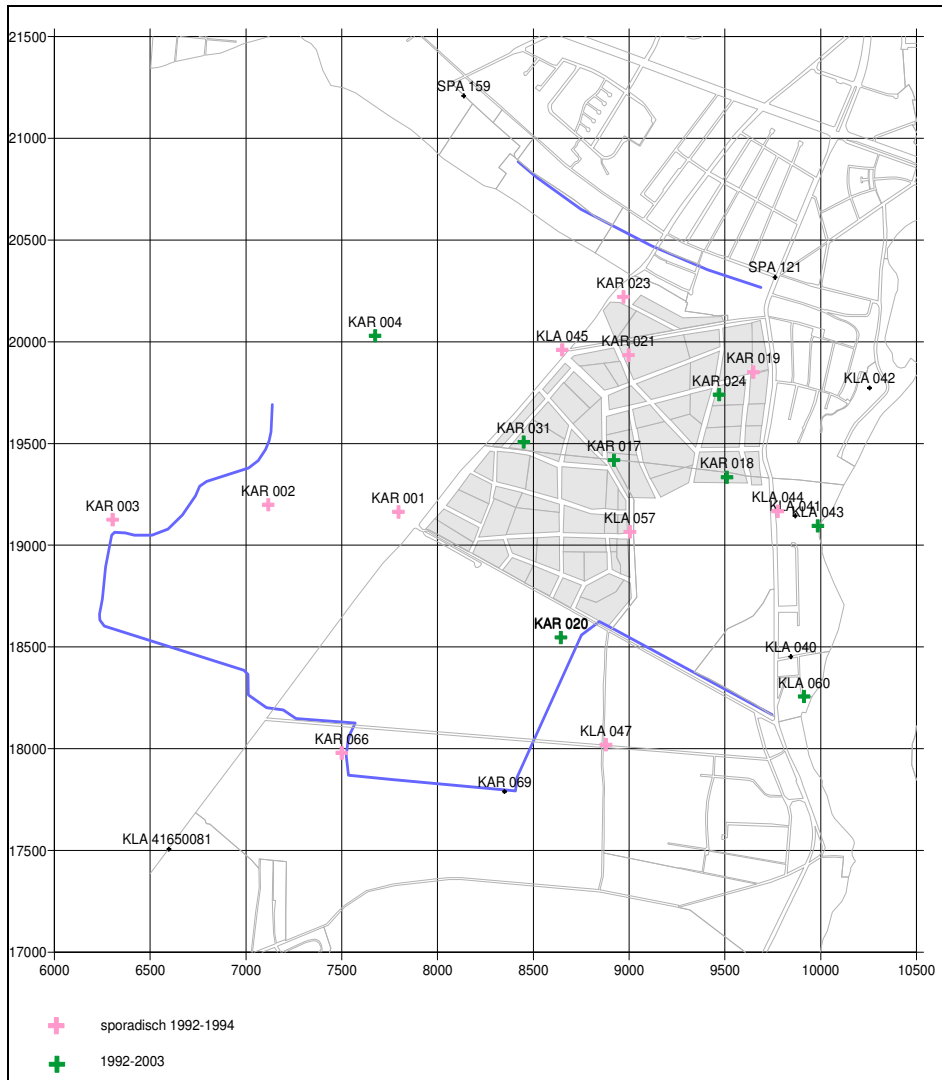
21500
21000
20500
20000
19500
19000
18500
18000
17500
17000

6000 6500 7000 7500 8000 8500 9000 9500 10000 10500

SPA 159
SPA 121
KAR 023
KAR 004
KLA 045
KAR 021
KAR 019
KAR 024
KLA 042
KAR 031
KAR 017
KAR 018
KAR 003
KAR 002
KAR 001
KLA 044
KLA 041
KLA 043
KLA 057
KAR 020
KLA 040
KLA 060
KAR 066
KLA 047
KAR 069
KLA 41650081

sporadisch 1992-1994
1992-2003